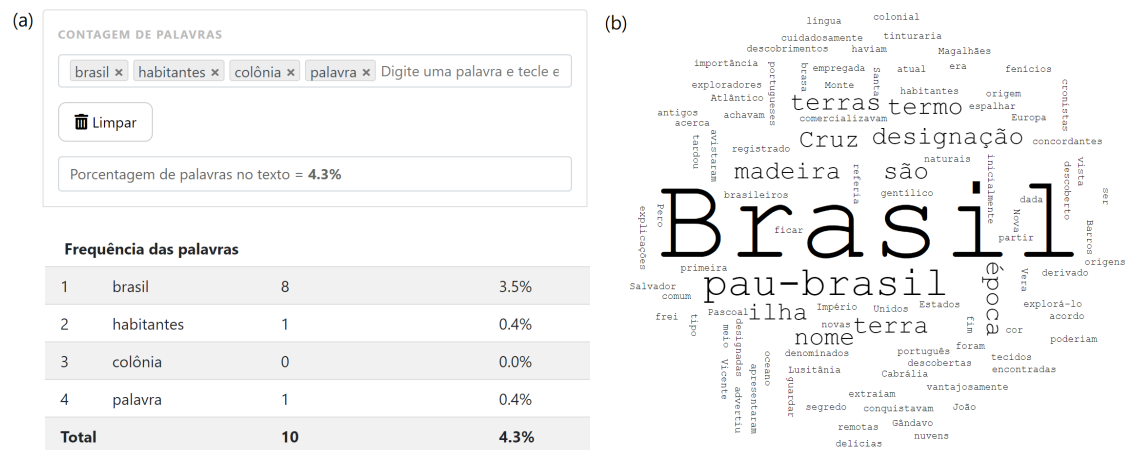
(a)

CONTAGEM DE PALAVRAS

brasil × habitantes × colônia × palavra × Digite uma palavra e tecle e

Limpar

Porcentagem de palavras no texto = **4.3%**

Frequência das palavras

| | | | |
|---|---|---|---|
| 1 | brasil | 8 | 3.5% |
| 2 | habitantes | 1 | 0.4% |
| 3 | colônia | 0 | 0.0% |
| 4 | palavra | 1 | 0.4% |
| **Total** | | **10** | **4.3%** |

(b)

língua colonial cuidadosamente tinturaria descobrimentos haviam Magalhães importância empregada atual era fenícios exploradores brasa portugueses Monte Santa habitantes origem cronistas Atlântico terras termo espalhar antigos achavam comercializavam Europa acerca Cruz designação concordantes tardou avistaram registrado madeira são naturais inicialmente descoberto vista refere brasileiros gentílico dada ser Pero explicações Brasil Nova Barros ficar partir primeira pau-brasil época Vera derivado origens Salvador comum Império Estados explorá-lo frei tipo Pascoal ilha Unidos acordo nome terra fim cor designadas novas foram poderiam meio Vicente oceano denominados português tecidos apresentaram descobertas encontradas Lusitânia Cabrália advertiu guardar vantajosamente extraíam segredo conquistavam João remotas Gândavo nuvens delícias